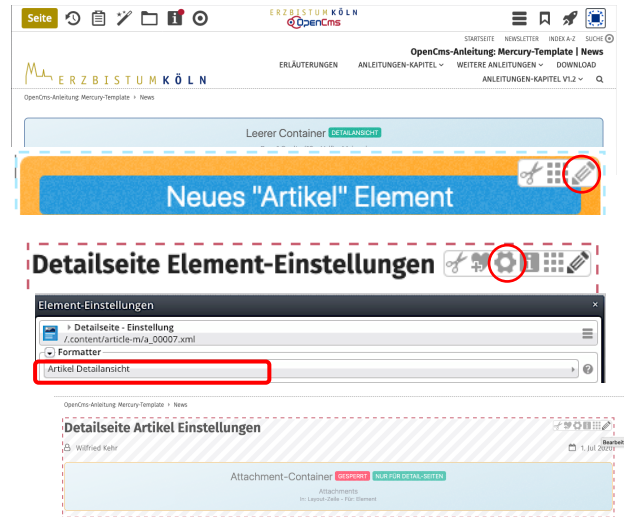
Seite

ERZBISTUM KÖLN
OpenCms

STARTSEITE NEWSLETTER INDEX A-Z SUCHE

OpenCms-Anleitung: Mercury-Template | News

ERZBISTUM KÖLN

ERLÄUTERUNGEN ANLEITUNGEN-KAPITEL WEITERE ANLEITUNGEN DOWNLOAD
ANLEITUNGEN-KAPITEL V1.2

OpenCms-Anleitung Mercury-Template > News

Leerer Container DETAILANSICHT

Neues "Artikel" Element

Detailseite Element-Einstellungen

Element-Einstellungen

Detailseite - Einstellung
/.content/article-m/a_00007.xml

Formatter

Artikel Detailansicht

OpenCms-Anleitung Mercury-Template > News

Detailseite Artikel Einstellungen

Wilfried Kehr

1. Jul 2020

Bearbeit

Attachment-Container GESPERRT NUR FÜR DETAIL-SEITEN
Attachments
In: Layout-Zeile - Für: Element